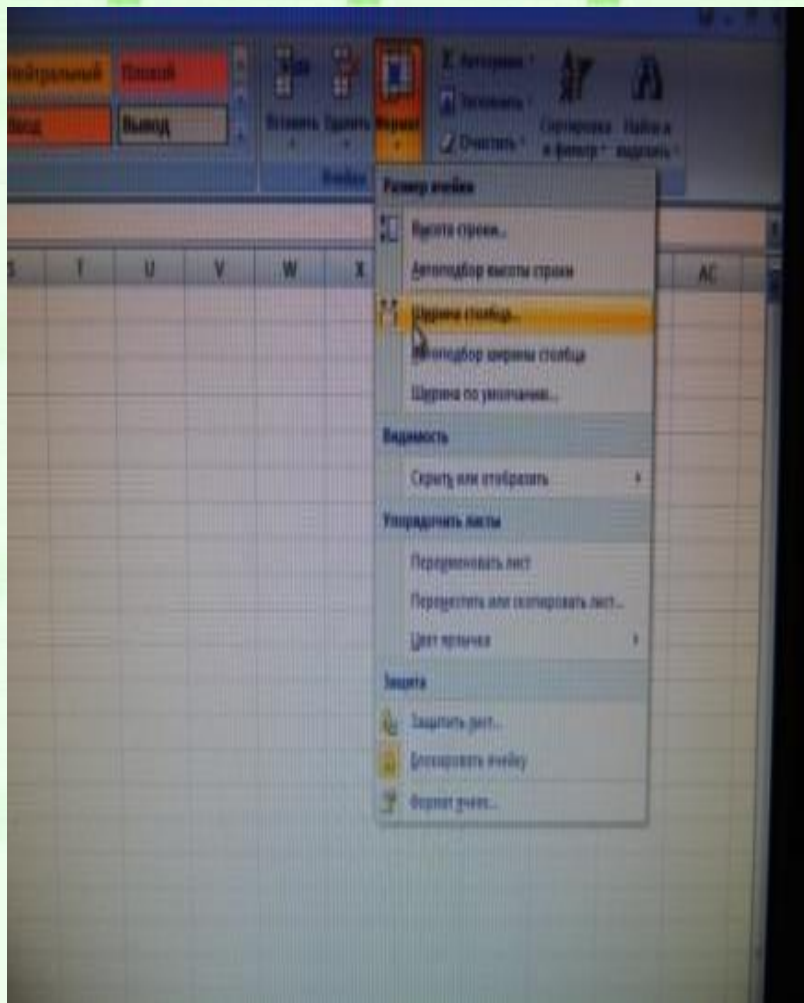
Нейтральный
Плохой
Ввод
Вывод
Вставить
Удалить
Формат
Автосумма
Заполнить
Очистить
Сортировка и фильтр
Найти и выделить
Ячейки
S
T
U
V
W
X
AC
Размер ячейки
Высота строки...
Автоподбор высоты строки
Ширина столбца...
Автоподбор ширины столбца
Ширина по умолчанию...
Видимость
Скрыть или отобразить
Упорядочить листы
Переименовать лист
Переместить или скопировать лист...
Цвет ярлычка
Защита
Защитить лист...
Блокировать ячейку
Формат ячеек...